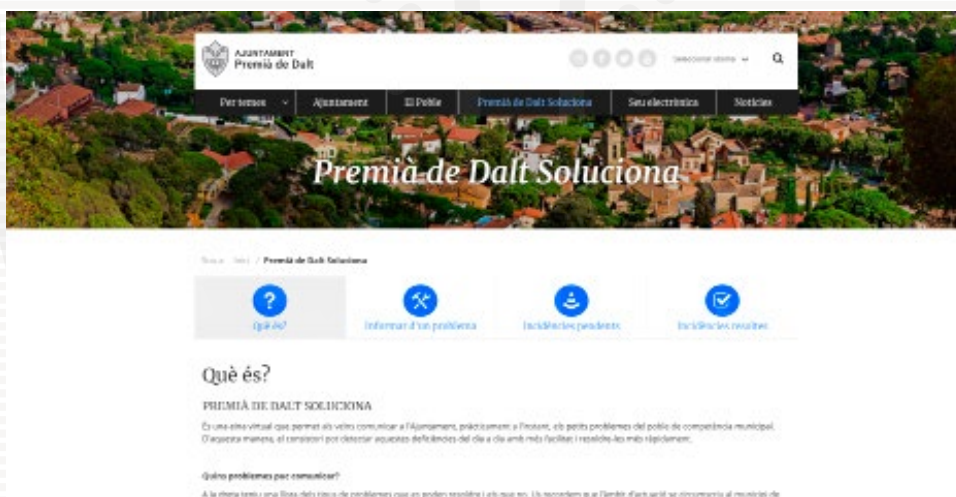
AJUNTAMENT
Premià de Dalt

Selecciona idioma

Per temes
Ajuntament
El Poble
Premià de Dalt Soluciona
Seu electrònica
Notícies

Premià de Dalt Soluciona

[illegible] / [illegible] / Premià de Dalt Soluciona

Què és?
Informar d'un problema
Incidències pendents
Incidències resoltes

Què és?

PREMIÀ DE DALT SOLUCIONA

És una eina virtual que permet als veïns comunicar a l'Ajuntament, pràcticament a l'instant, els petits problemes del poble de competència municipal. D'aquesta manera, el consistori pot detectar aquestes deficiències del dia a dia amb més facilitat i resoldre-les més ràpidament.

Quins problemes puc comunicar?

A la dreta teniu una llista dels tipus de problemes que es poden resoldre i els que no. Us recordem que l'àmbit d'actuació se circumscriu al municipi de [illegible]